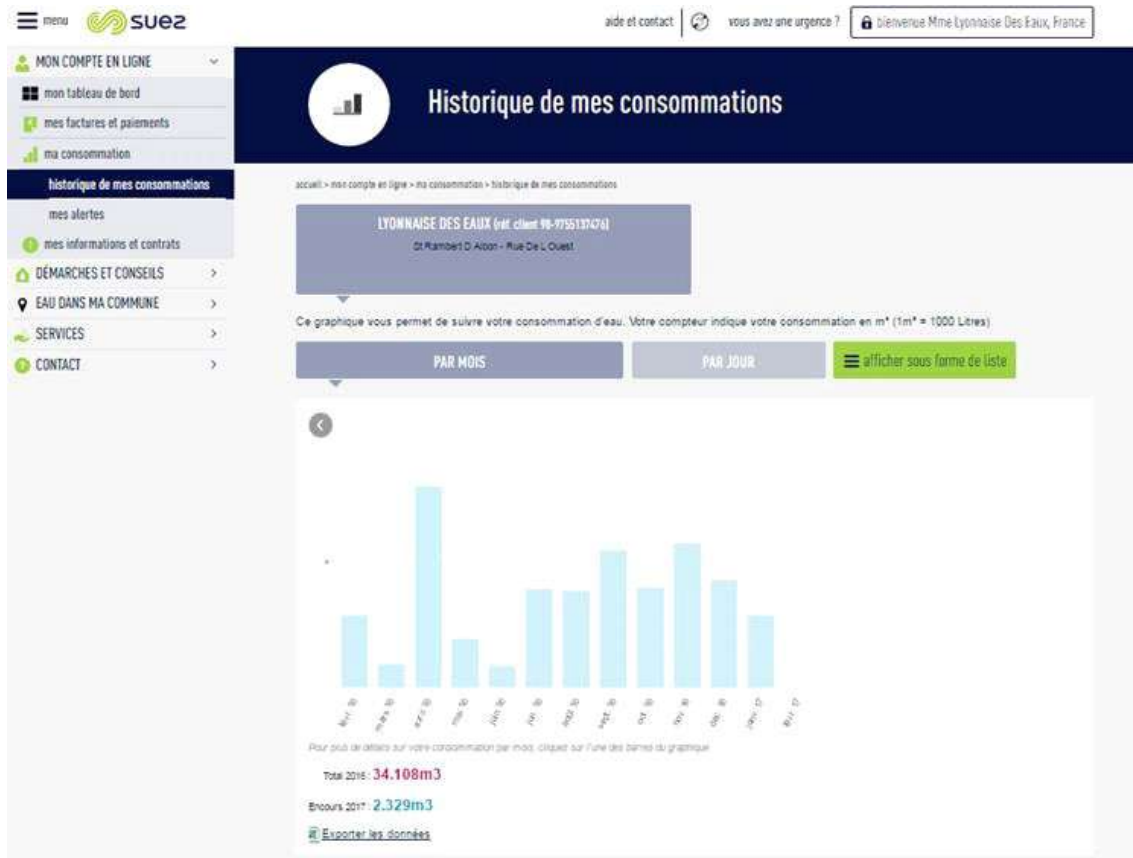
menu suez

aide et contact | vous avez une urgence ? | bienvenue Mme Lyonnaise Des Eaux, France

MON COMPTE EN LIGNE
mon tableau de bord
mes factures et paiements
ma consommation
historique de mes consommations
mes alertes
mes informations et contrats
DÉMARCHES ET CONSEILS
EAU DANS MA COMMUNE
SERVICES
CONTACT

Historique de mes consommations

accueil > mon compte en ligne > ma consommation > historique de mes consommations

LYONNAISE DES EAUX (réf. client 98-9755137476)
St Rambert D Albon - Rue De L Ouest

Ce graphique vous permet de suivre votre consommation d'eau. Votre compteur indique votre consommation en m³ (1m³ = 1000 Litres)

PAR MOIS | PAR JOUR | afficher sous forme de liste

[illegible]

Pour plus de détails sur votre consommation par mois, cliquez sur l'une des barres du graphique

Total 2016 : 34.108m3

Encours 2017 : 2.329m3

Exporter les données